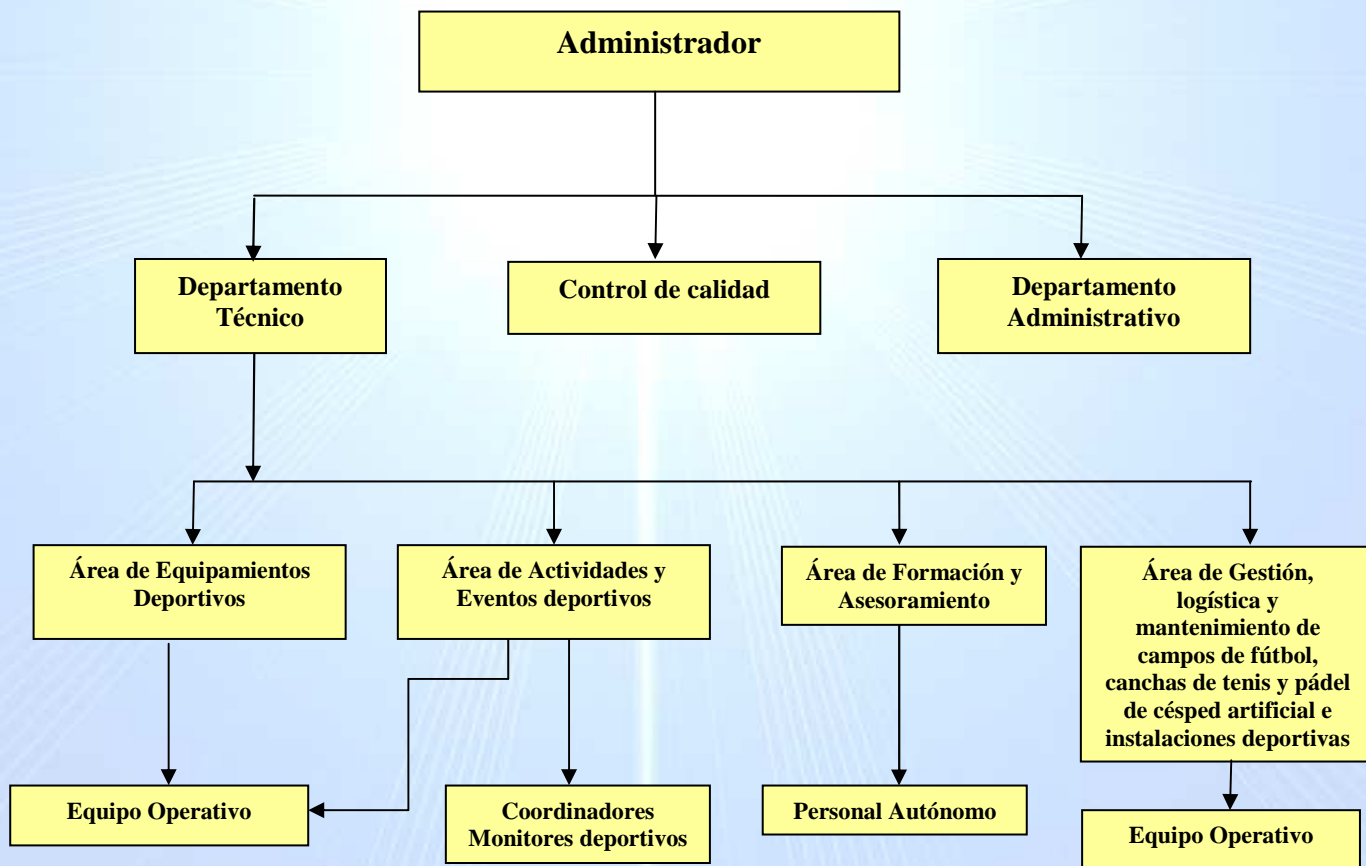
Administrador

Departamento Técnico

Control de calidad

Departamento Administrativo

Área de Equipamientos Deportivos

Área de Actividades y Eventos deportivos

Área de Formación y Asesoramiento

Área de Gestión, logística y mantenimiento de campos de fútbol, canchas de tenis y pádel de césped artificial e instalaciones deportivas

Equipo Operativo

Coordinadores Monitores deportivos

Personal Autónomo

Equipo Operativo